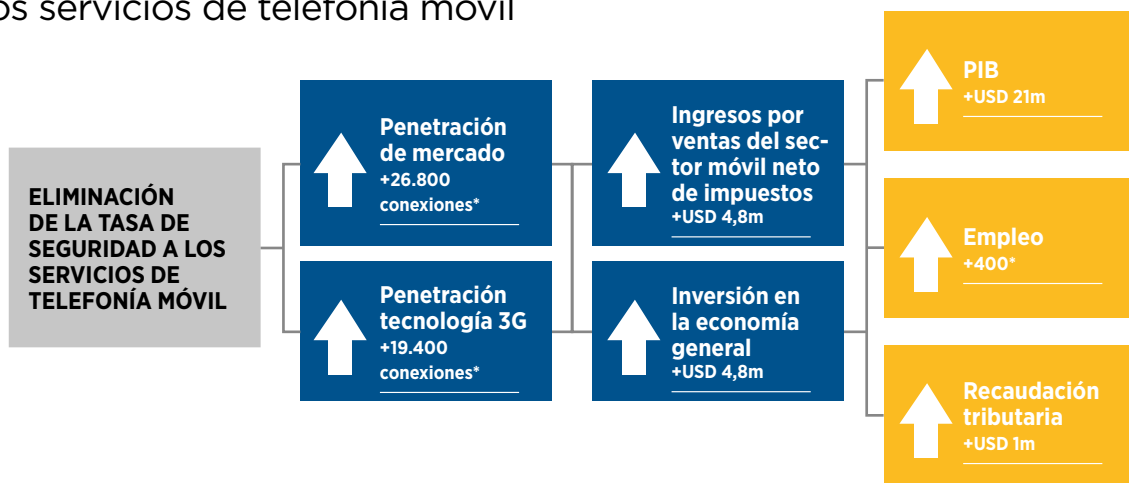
os servicios de telefonía móvil

ELIMINACIÓN DE LA TASA DE SEGURIDAD A LOS SERVICIOS DE TELEFONÍA MÓVIL

Penetración de mercado
+26.800 conexiones*

Penetración tecnología 3G
+19.400 conexiones*

Ingresos por ventas del sector móvil neto de impuestos
+USD 4,8m

Inversión en la economía general
+USD 4,8m

PIB
+USD 21m

Empleo
+400*

Recaudación tributaria
+USD 1m